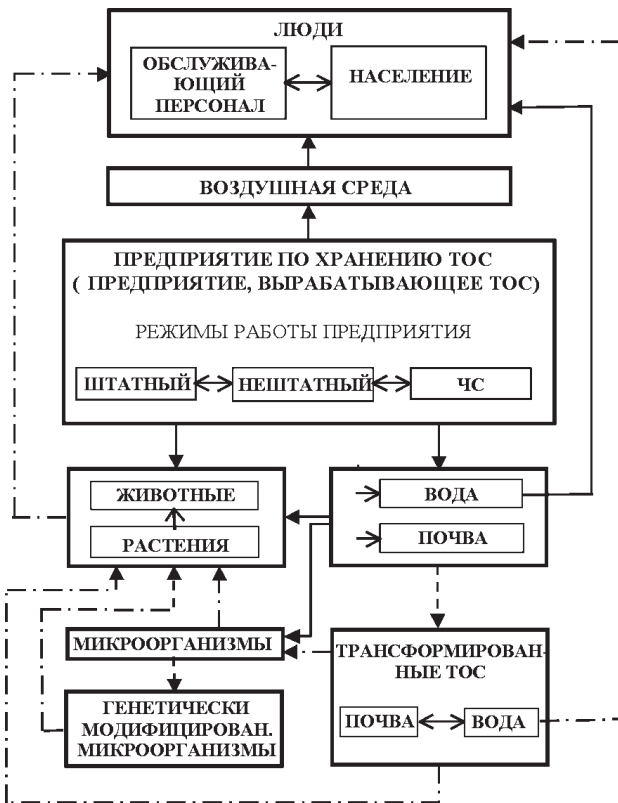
ЛЮДИ

ОБСЛУЖИВАЮЩИЙ ПЕРСОНАЛ

НАСЕЛЕНИЕ

ВОЗДУШНАЯ СРЕДА

ПРЕДПРИЯТИЕ ПО ХРАНЕНИЮ ТОС ( ПРЕДПРИЯТИЕ, ВЫРАБАТЫВАЮЩЕЕ ТОС)

РЕЖИМЫ РАБОТЫ ПРЕДПРИЯТИЯ

ШТАТНЫЙ

НЕШТАТНЫЙ

ЧС

ЖИВОТНЫЕ

РАСТЕНИЯ

ВОДА

ПОЧВА

МИКРООРГАНИЗМЫ

ТРАНСФОРМИРОВАННЫЕ ТОС

ГЕНЕТИЧЕСКИ МОДИФИЦИРОВАН. МИКРООРГАНИЗМЫ

ПОЧВА

ВОДА